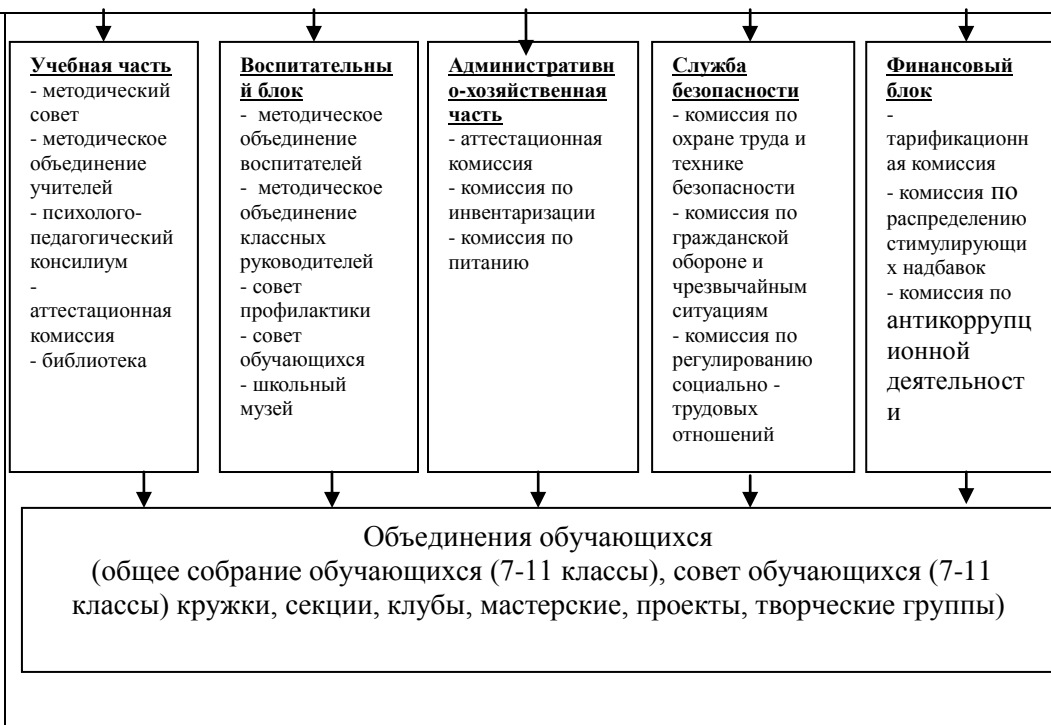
Учебная часть
- методический совет
- методическое объединение учителей
- психолого-педагогический консилиум
- аттестационная комиссия
- библиотека

Воспитательный блок
- методическое объединение воспитателей
- методическое объединение классных руководителей
- совет профилактики
- совет обучающихся
- школьный музей

Административно-хозяйственная часть
- аттестационная комиссия
- комиссия по инвентаризации
- комиссия по питанию

Служба безопасности
- комиссия по охране труда и технике безопасности
- комиссия по гражданской обороне и чрезвычайным ситуациям
- комиссия по регулированию социально - трудовых отношений

Финансовый блок
- тарификационная комиссия
- комиссия по распределению стимулирующих надбавок
- комиссия по антикоррупционной деятельности

Объединения обучающихся
(общее собрание обучающихся (7-11 классы), совет обучающихся (7-11 классы) кружки, секции, клубы, мастерские, проекты, творческие группы)